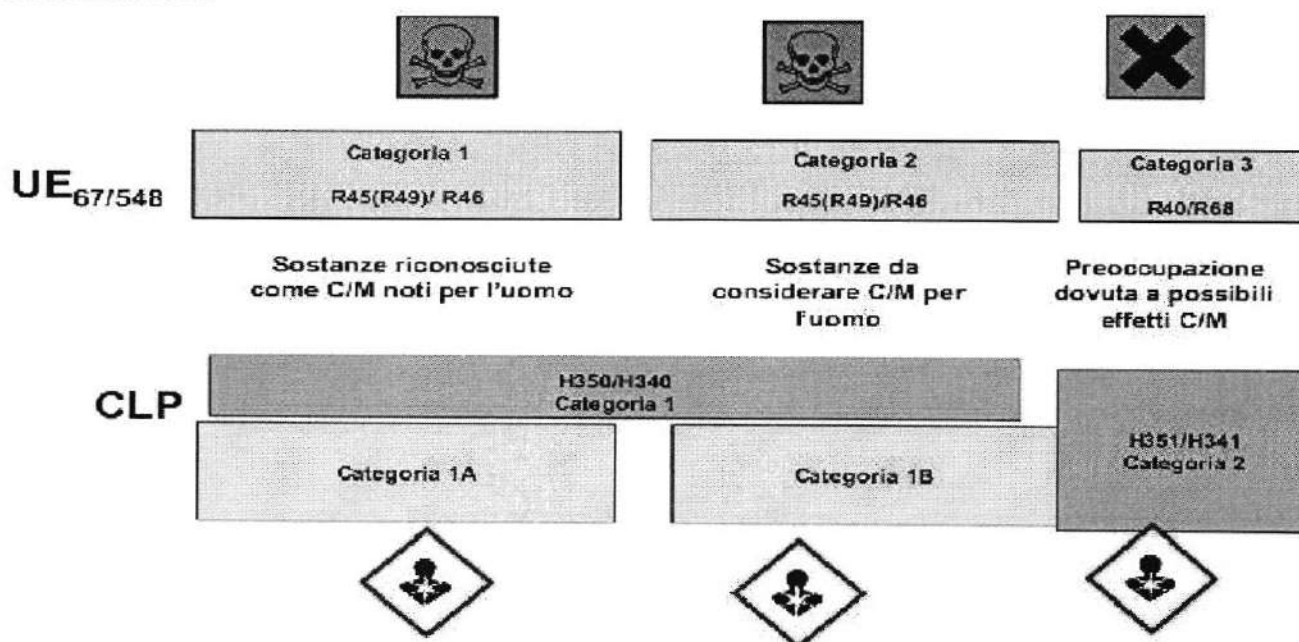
$UE_{67/548}$

Categoria 1
R45(R49)/ R46

Categoria 2
R45(R49)/R46

Categoria 3
R40/R68

Sostanze riconosciute come C/M noti per l'uomo

Sostanze da considerare C/M per l'uomo

Preoccupazione dovuta a possibili effetti C/M

CLP

H350/H340
Categoria 1

Categoria 1A

Categoria 1B

H351/H341
Categoria 2